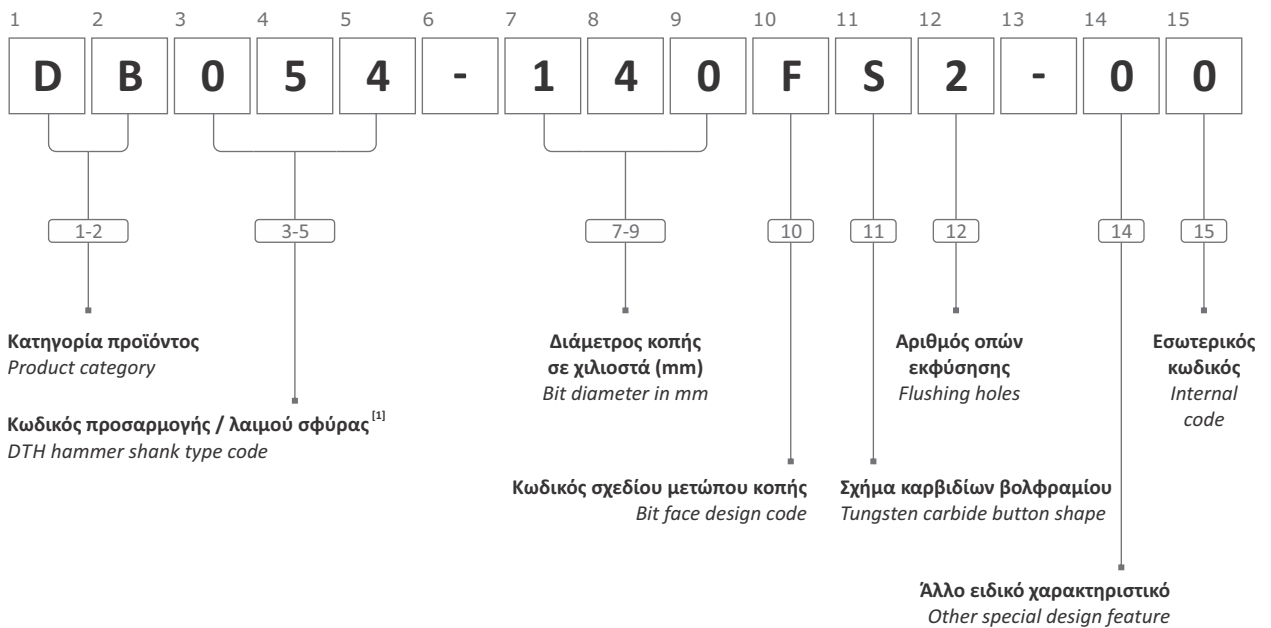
1 2 3 4 5 6 7 8 9 10 11 12 13 14 15

D B 0 5 4 - 1 4 0 F S 2 - 0 0

1-2 3-5 7-9 10 11 12 14 15

**Κατηγορία προϊόντος**
*Product category*

**Κωδικός προσαρμογής / λαιμού σφύρας $^{[1]}$**
*DTH hammer shank type code*

**Διάμετρος κοπής σε χιλιοστά (mm)**
*Bit diameter in mm*

**Κωδικός σχεδίου μετώπου κοπής**
*Bit face design code*

**Σχήμα καρβιδίων βολφραμίου**
*Tungsten carbide button shape*

**Αριθμός οπών εκφύσησης**
*Flushing holes*

**Άλλο ειδικό χαρακτηριστικό**
*Other special design feature*

**Εσωτερικός κωδικός**
*Internal code*